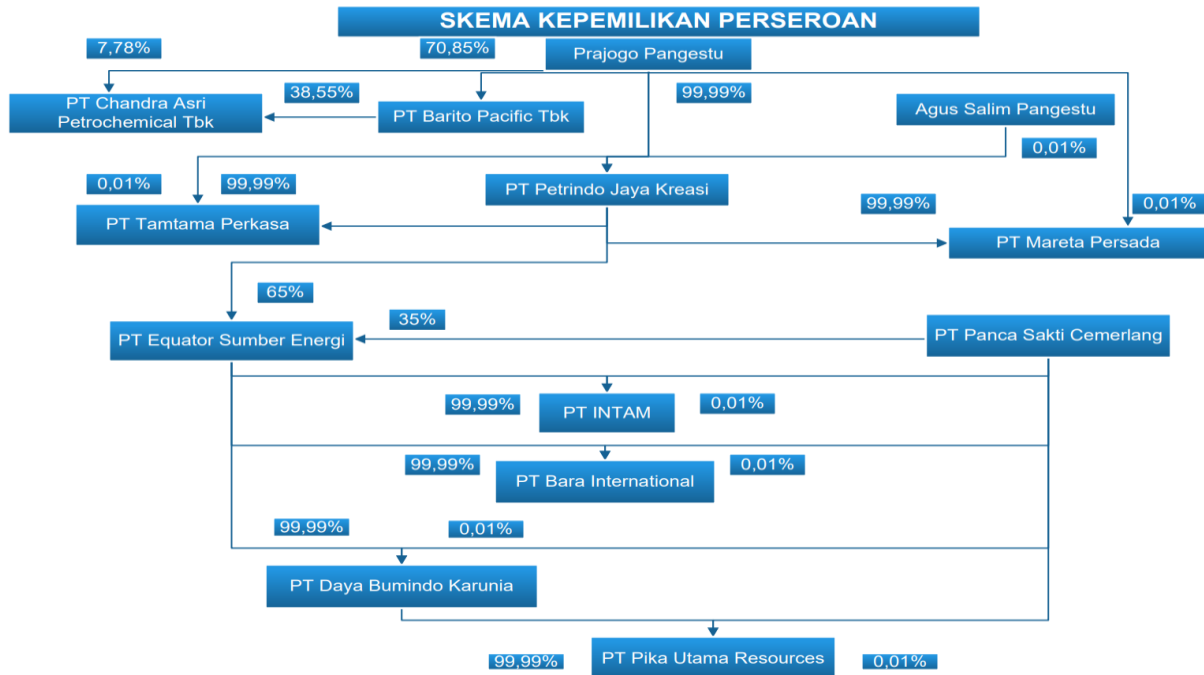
SKEMA KEPEMILIKAN PERSEROAN

7,78%

70,85%

Prajogo Pangestu

PT Chandra Asri Petrochemical Tbk

38,55%

PT Barito Pacific Tbk

99,99%

Agus Salim Pangestu

0,01%

0,01%

99,99%

PT Petrindo Jaya Kreasi

99,99%

0,01%

PT Tamtama Perkasa

PT Mareta Persada

65%

35%

PT Equator Sumber Energi

PT Panca Sakti Cemerlang

99,99%

PT INTAM

0,01%

99,99%

PT Bara International

0,01%

99,99%

0,01%

PT Daya Bumindo Karunia

99,99%

PT Pika Utama Resources

0,01%